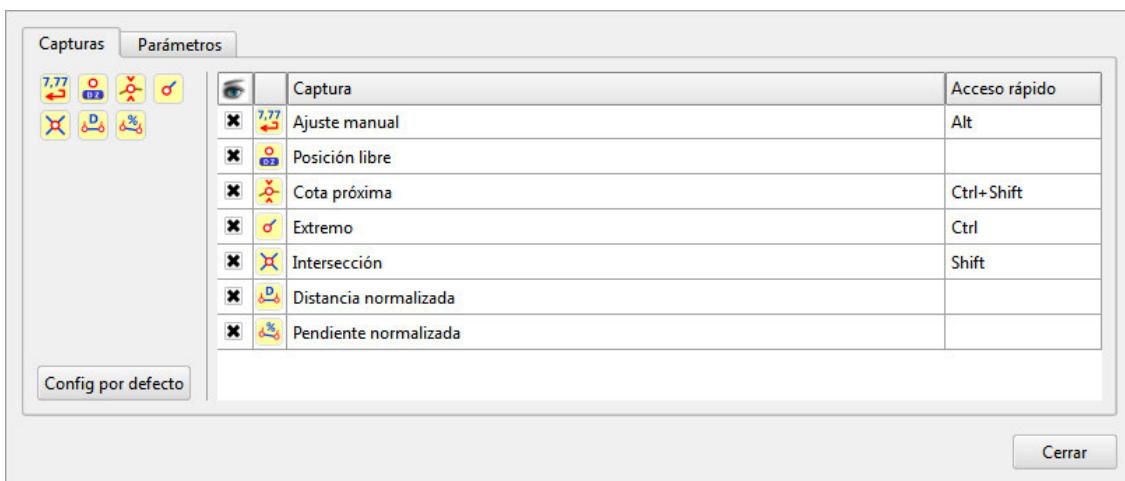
Capturas | Parámetros

| | | Captura | Acceso rápido |
|---|---|---|---|
| ✖ | 7,77 | Ajuste manual | Alt |
| ✖ | | Posición libre | |
| ✖ | | Cota próxima | Ctrl+Shift |
| ✖ | | Extremo | Ctrl |
| ✖ | | Intersección | Shift |
| ✖ | D | Distancia normalizada | |
| ✖ | % | Pendiente normalizada | |

Config por defecto

Cerrar